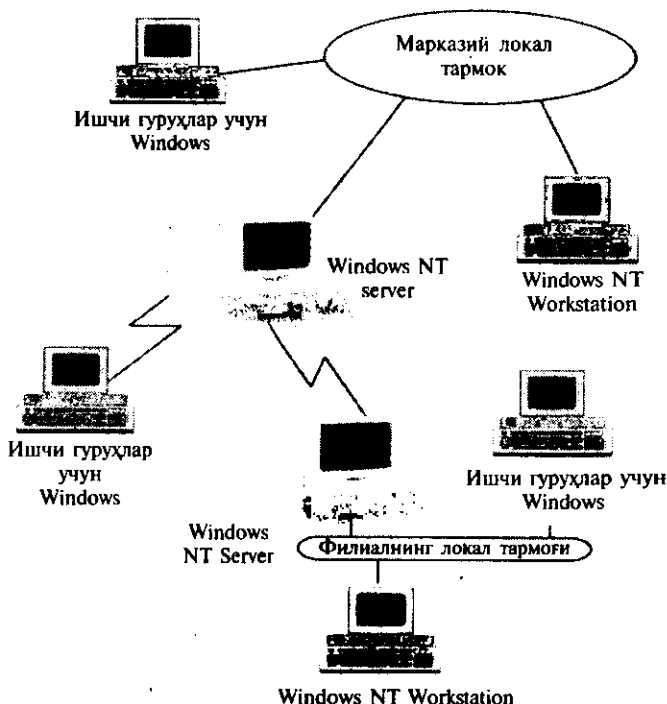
Марказий локал тармок

Ишчи гуруҳлар учун Windows

Windows NT server

Windows NT Workstation

Ишчи гуруҳлар учун Windows

Ишчи гуруҳлар учун Windows

Windows NT Server

Филиалнинг локал тармоғи

Windows NT Workstation